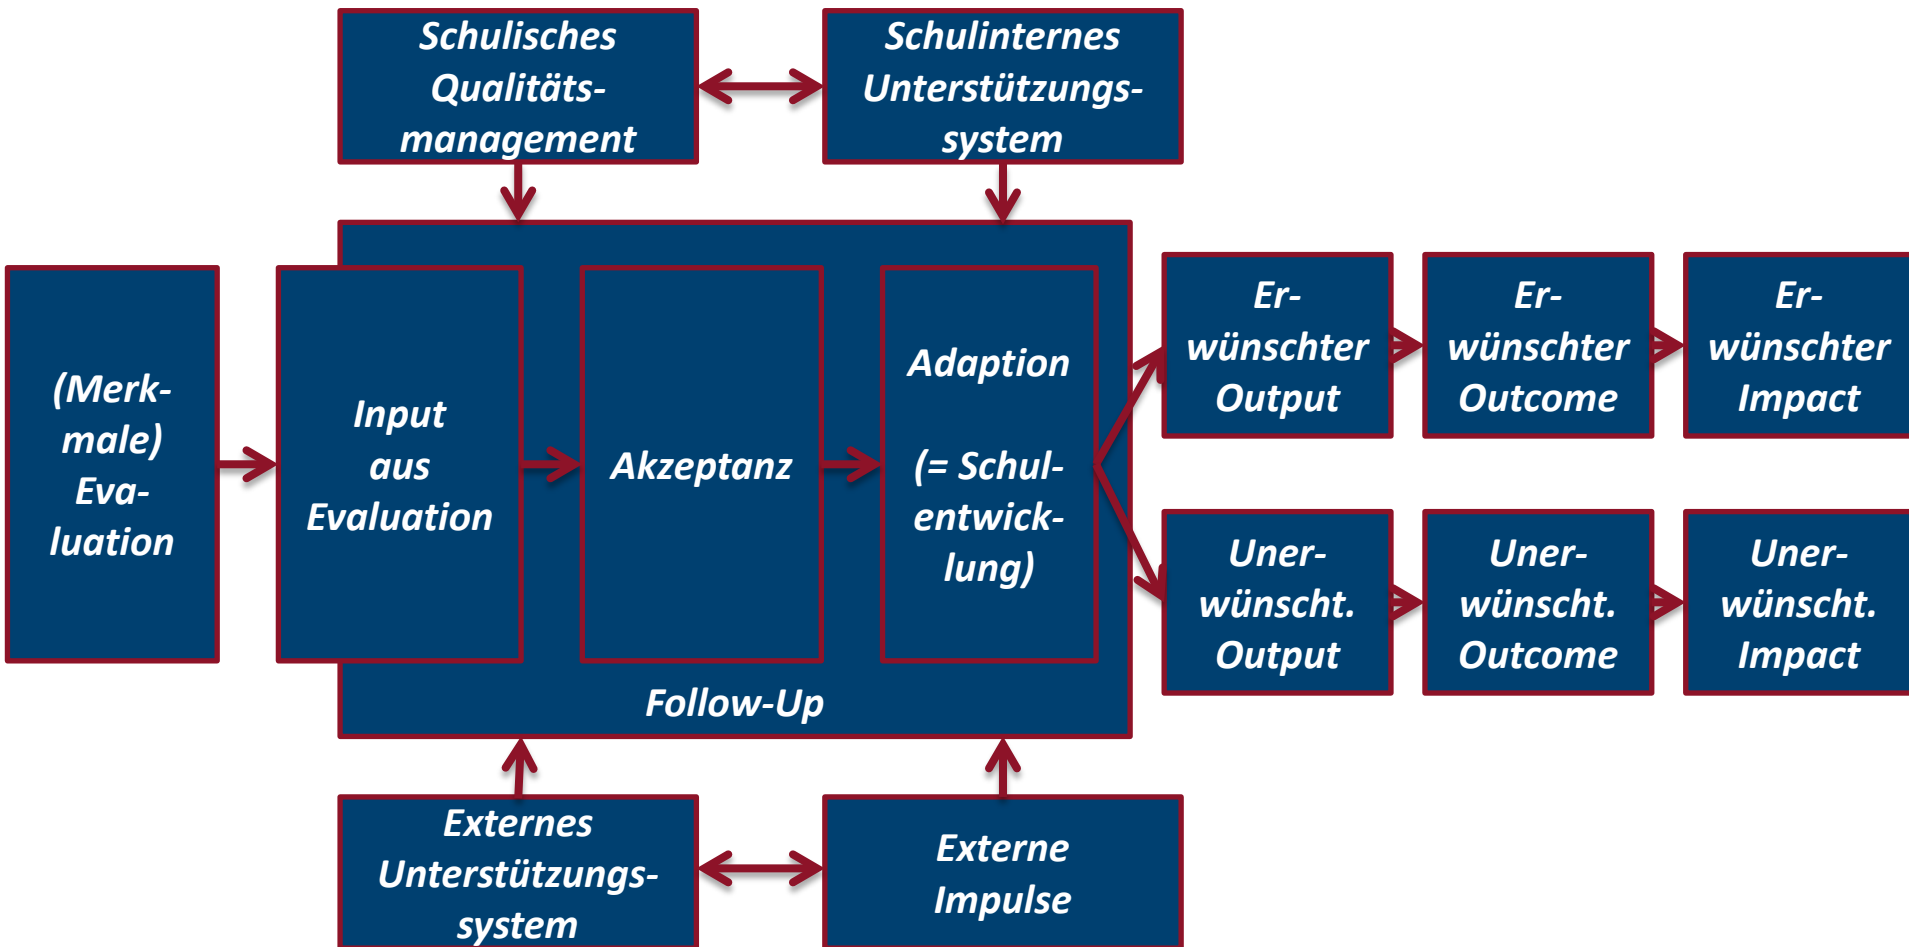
Schulisches Qualitätsmanagement

Schulinternes Unterstützungssystem

(Merkmale) Evaluation

Input aus Evaluation

Akzeptanz

Adaption

(= Schulentwicklung)

Follow-Up

Erwünschter Output

Erwünschter Outcome

Erwünschter Impact

Unerwünscht. Output

Unerwünscht. Outcome

Unerwünscht. Impact

Externes Unterstützungssystem

Externe Impulse